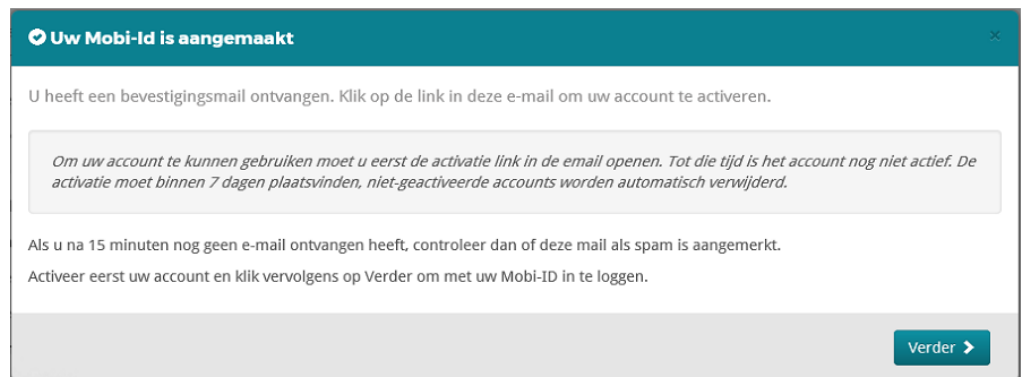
Uw Mobi-Id is aangemaakt

×

U heeft een bevestigingsmail ontvangen. Klik op de link in deze e-mail om uw account te activeren.

Om uw account te kunnen gebruiken moet u eerst de activatie link in de email openen. Tot die tijd is het account nog niet actief. De activatie moet binnen 7 dagen plaatsvinden, niet-geactiveerde accounts worden automatisch verwijderd.

Als u na 15 minuten nog geen e-mail ontvangen heeft, controleer dan of deze mail als spam is aangemerkt.

Activeer eerst uw account en klik vervolgens op Verder om met uw Mobi-ID in te loggen.

Verder